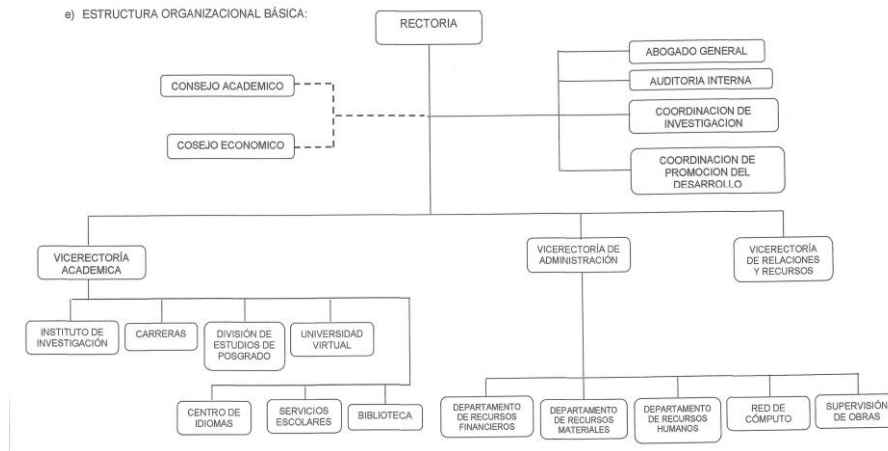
e) ESTRUCTURA ORGANIZACIONAL BÁSICA:

RECTORIA

CONSEJO ACADEMICO

COSEJO ECONOMICO

ABOGADO GENERAL

AUDITORIA INTERNA

COORDINACION DE INVESTIGACION

COORDINACION DE PROMOCION DEL DESARROLLO

VICERECTORÍA ACADEMICA

VICERECTORÍA DE ADMINISTRACIÓN

VICERECTORÍA DE RELACIONES Y RECURSOS

INSTITUTO DE INVESTIGACIÓN

CARRERAS

DIVISIÓN DE ESTUDIOS DE POSGRADO

UNIVERSIDAD VIRTUAL

CENTRO DE IDIOMAS

SERVICIOS ESCOLARES

BIBLIOTECA

DEPARTAMENTO DE RECURSOS FINANCIEROS

DEPARTAMENTO DE RECURSOS MATERIALES

DEPARTAMENTO DE RECURSOS HUMANOS

RED DE CÓMPUTO

SUPERVISIÓN DE OBRAS